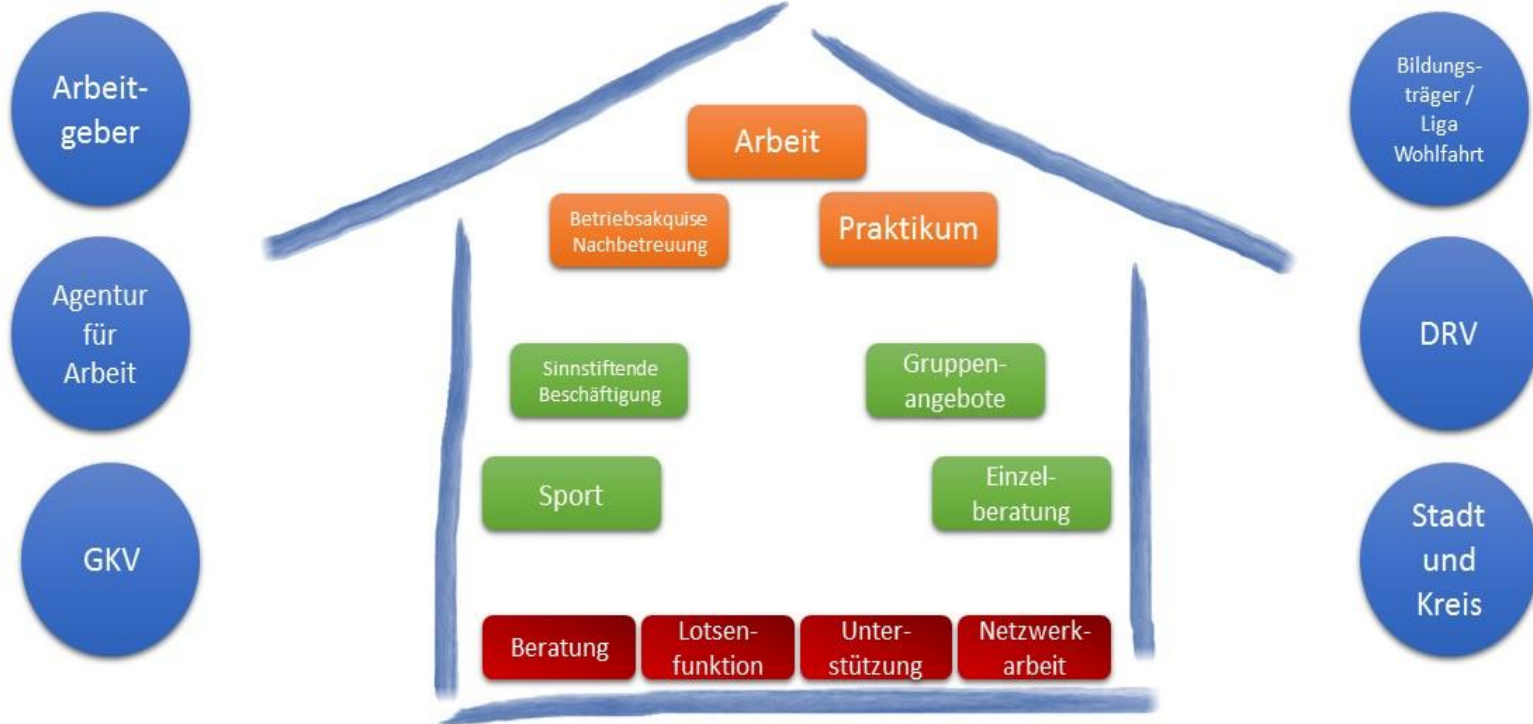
Arbeitgeber

Agentur für Arbeit

GKV

Arbeit

Betriebsakquise Nachbetreuung

Praktikum

Sinnstiftende Beschäftigung

Gruppenangebote

Sport

Einzelberatung

Beratung

Lotsenfunktion

Unterstützung

Netzwerkarbeit

Bildungsträger / Liga Wohlfahrt

DRV

Stadt und Kreis